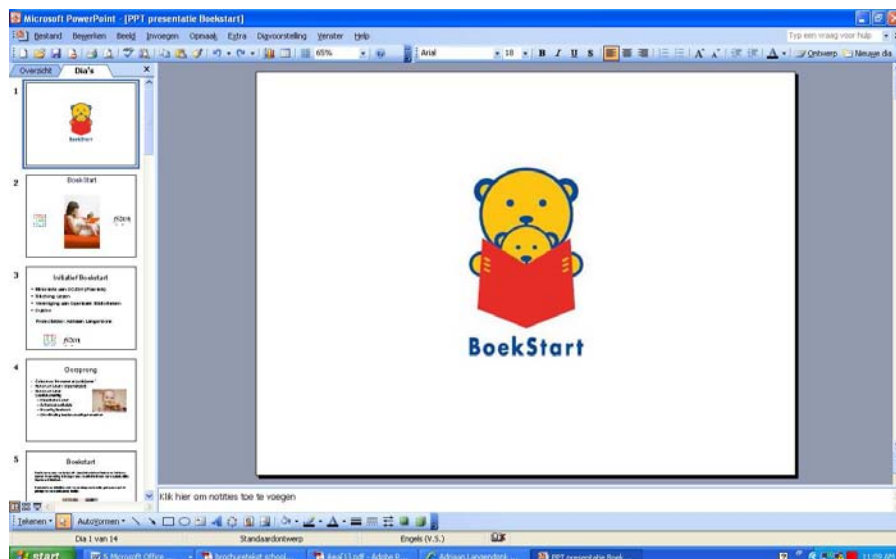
Microsoft PowerPoint - [PPT presentatie Boekstart]

Bestand Bewerken Beeld Invoegen Opmaak Extra Diavoorstelling Venster Help

Typ een vraag voor hulp

65%

Arial

18

B I U S

Ontwerp Nieuwe dia

Overzicht Dia's

1

BoekStart

2

BoekStart

3

Initiatief Boekstart

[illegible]

4

Oorsprong

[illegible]

5

Boekstart

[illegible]

BoekStart

Klik hier om notities toe te voegen

Tekenen AutoVormen

Dia 1 van 14 Standaardontwerp Engels (V.S.)

start

5 Microsoft Office

brochuretekst school...

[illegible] - Adobe R...

Adriaan Langendonk...

PPT presentatie Boek...

11:09